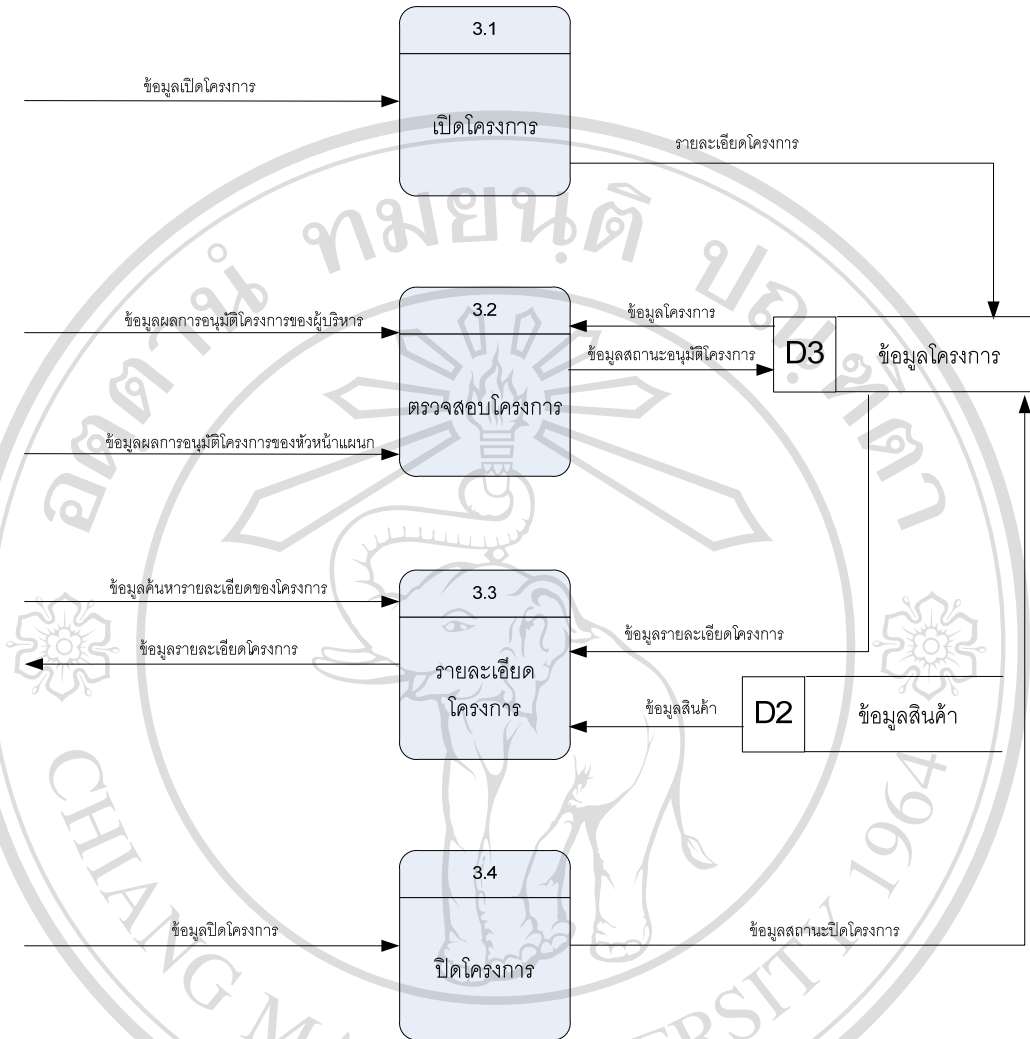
3.1

ข้อมูลเปิดโครงการ

เปิดโครงการ

รายละเอียดโครงการ

3.2

ข้อมูลผลการอนุมัติโครงการของผู้บริหาร

ข้อมูลโครงการ

ข้อมูลสถานะอนุมัติโครงการ

D3

ข้อมูลโครงการ

ตรวจสอบโครงการ

ข้อมูลผลการอนุมัติโครงการของหัวหน้าแผนก

3.3

ข้อมูลค้นหารายละเอียดของโครงการ

ข้อมูลรายละเอียดโครงการ

ข้อมูลรายละเอียดโครงการ

รายละเอียด โครงการ

ข้อมูลสินค้า

D2

ข้อมูลสินค้า

3.4

ข้อมูลปิดโครงการ

ข้อมูลสถานะปิดโครงการ

ปิดโครงการ

ลิขสิทธิ์มหาวิทยาลัยเชียงใหม่

CHIANG MAI UNIVERSITY 1964